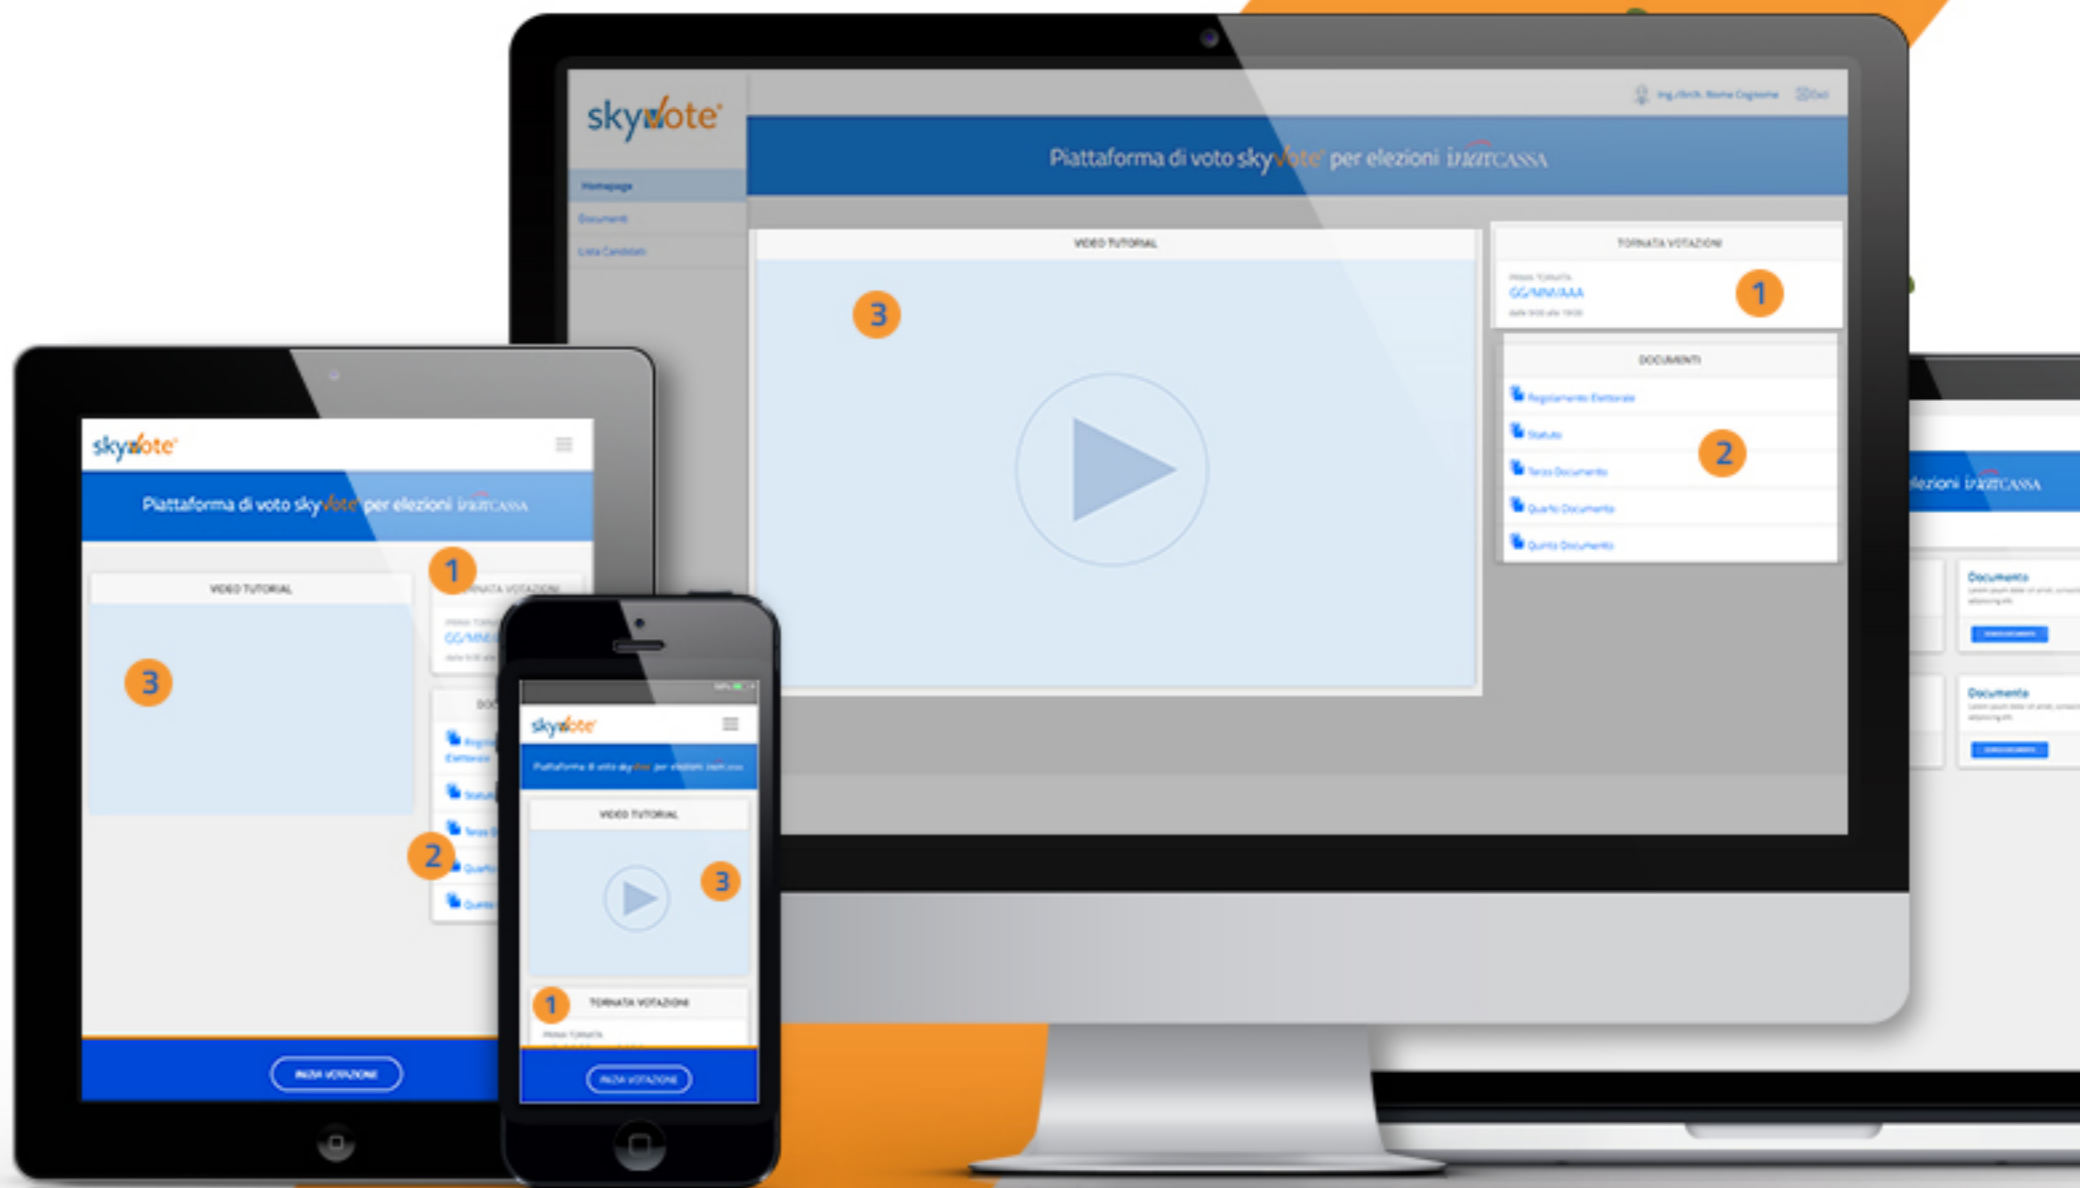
skyvote

Ing./Arch. Nome Cognome

Esci

Homepage

Documenti

Lista Candidati

Piattaforma di voto skyvote per elezioni INARCASSA

VIDEO TUTORIAL

3

TORNATA VOTAZIONI

Prima Tornata

GG/MM/AAAA

dalle 9:00 alle 19:00

1

DOCUMENTI

Regolamento Elettorale

Statuto

Terzo Documento

Quarto Documento

Quinto Documento

2

skyvote

Piattaforma di voto skyvote per elezioni INARCASSA

VIDEO TUTORIAL

3

1

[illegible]NATA VOTAZIONI

GG/MM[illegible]

2

INIZIA VOTAZIONE

skyvote

Piattaforma di voto skyvote per elezioni INARCASSA

VIDEO TUTORIAL

3

1

TORNATA VOTAZIONI

Prima Tornata

INIZIA VOTAZIONE

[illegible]lezioni INARCASSA

Documento

Documento